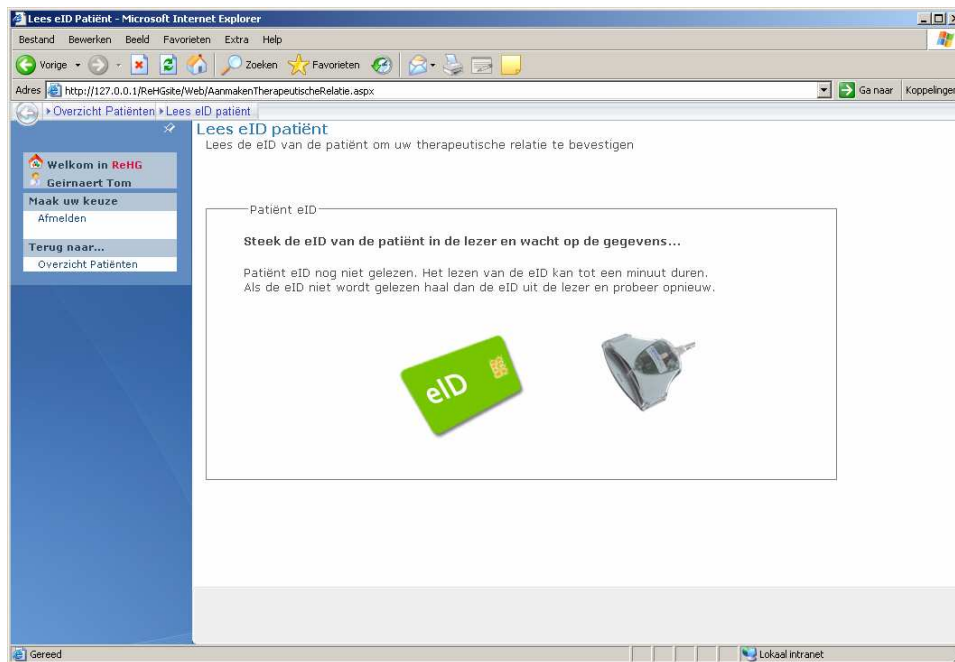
Lees eID Patiënt - Microsoft Internet Explorer

Bestand Bewerken Beeld Favorieten Extra Help

Vorige Zoeken Favorieten

Adres http://127.0.0.1/ReHGsite/Web/AanmakenTherapeutischeRelatie.aspx

Ga naar Koppelingen

Overzicht Patiënten Lees eID patiënt

Welkom in ReHG
Geirnaert Tom

Maak uw keuze
Afmelden

Terug naar...
Overzicht Patiënten

Lees eID patiënt
Lees de eID van de patiënt om uw therapeutische relatie te bevestigen

Patiënt eID

Steek de eID van de patiënt in de lezer en wacht op de gegevens...

Patiënt eID nog niet gelezen. Het lezen van de eID kan tot een minuut duren.
Als de eID niet wordt gelezen haal dan de eID uit de lezer en probeer opnieuw.

eID

Gereed

Lokaal intranet